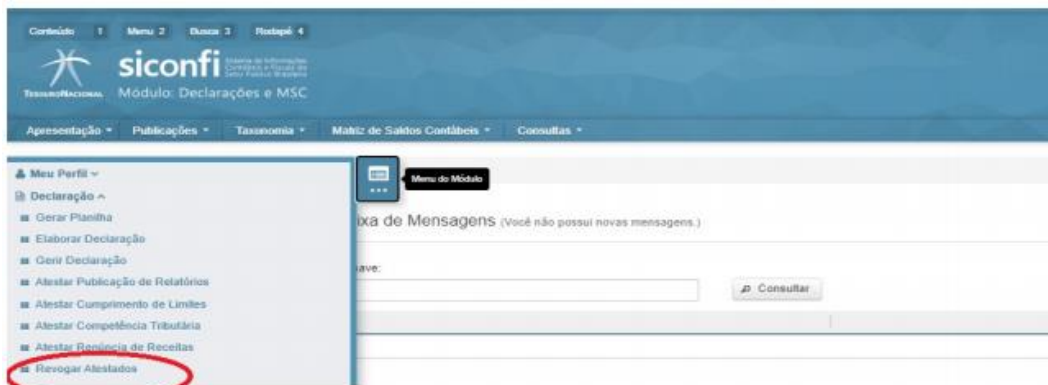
Conteúdo 1 Menu 2 Busca 3 Rodapé 4

siconfi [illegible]

TesouroNacional Módulo: Declarações e MSC

Apresentação ▾ Publicações ▾ Taxonomia ▾ Matriz de Saldos Contábeis ▾ Consultas ▾

Meu Perfil ▾

Declaração ^

Gerar Planilha

Elaborar Declaração

Gerir Declaração

Atestar Publicação de Relatórios

Atestar Cumprimento de Limites

Atestar Competência Tributária

Atestar Renúncia de Receitas

Revogar Atestados

Menu do Módulo

ixa de Mensagens (Você não possui novas mensagens.)

ave:

Consultar